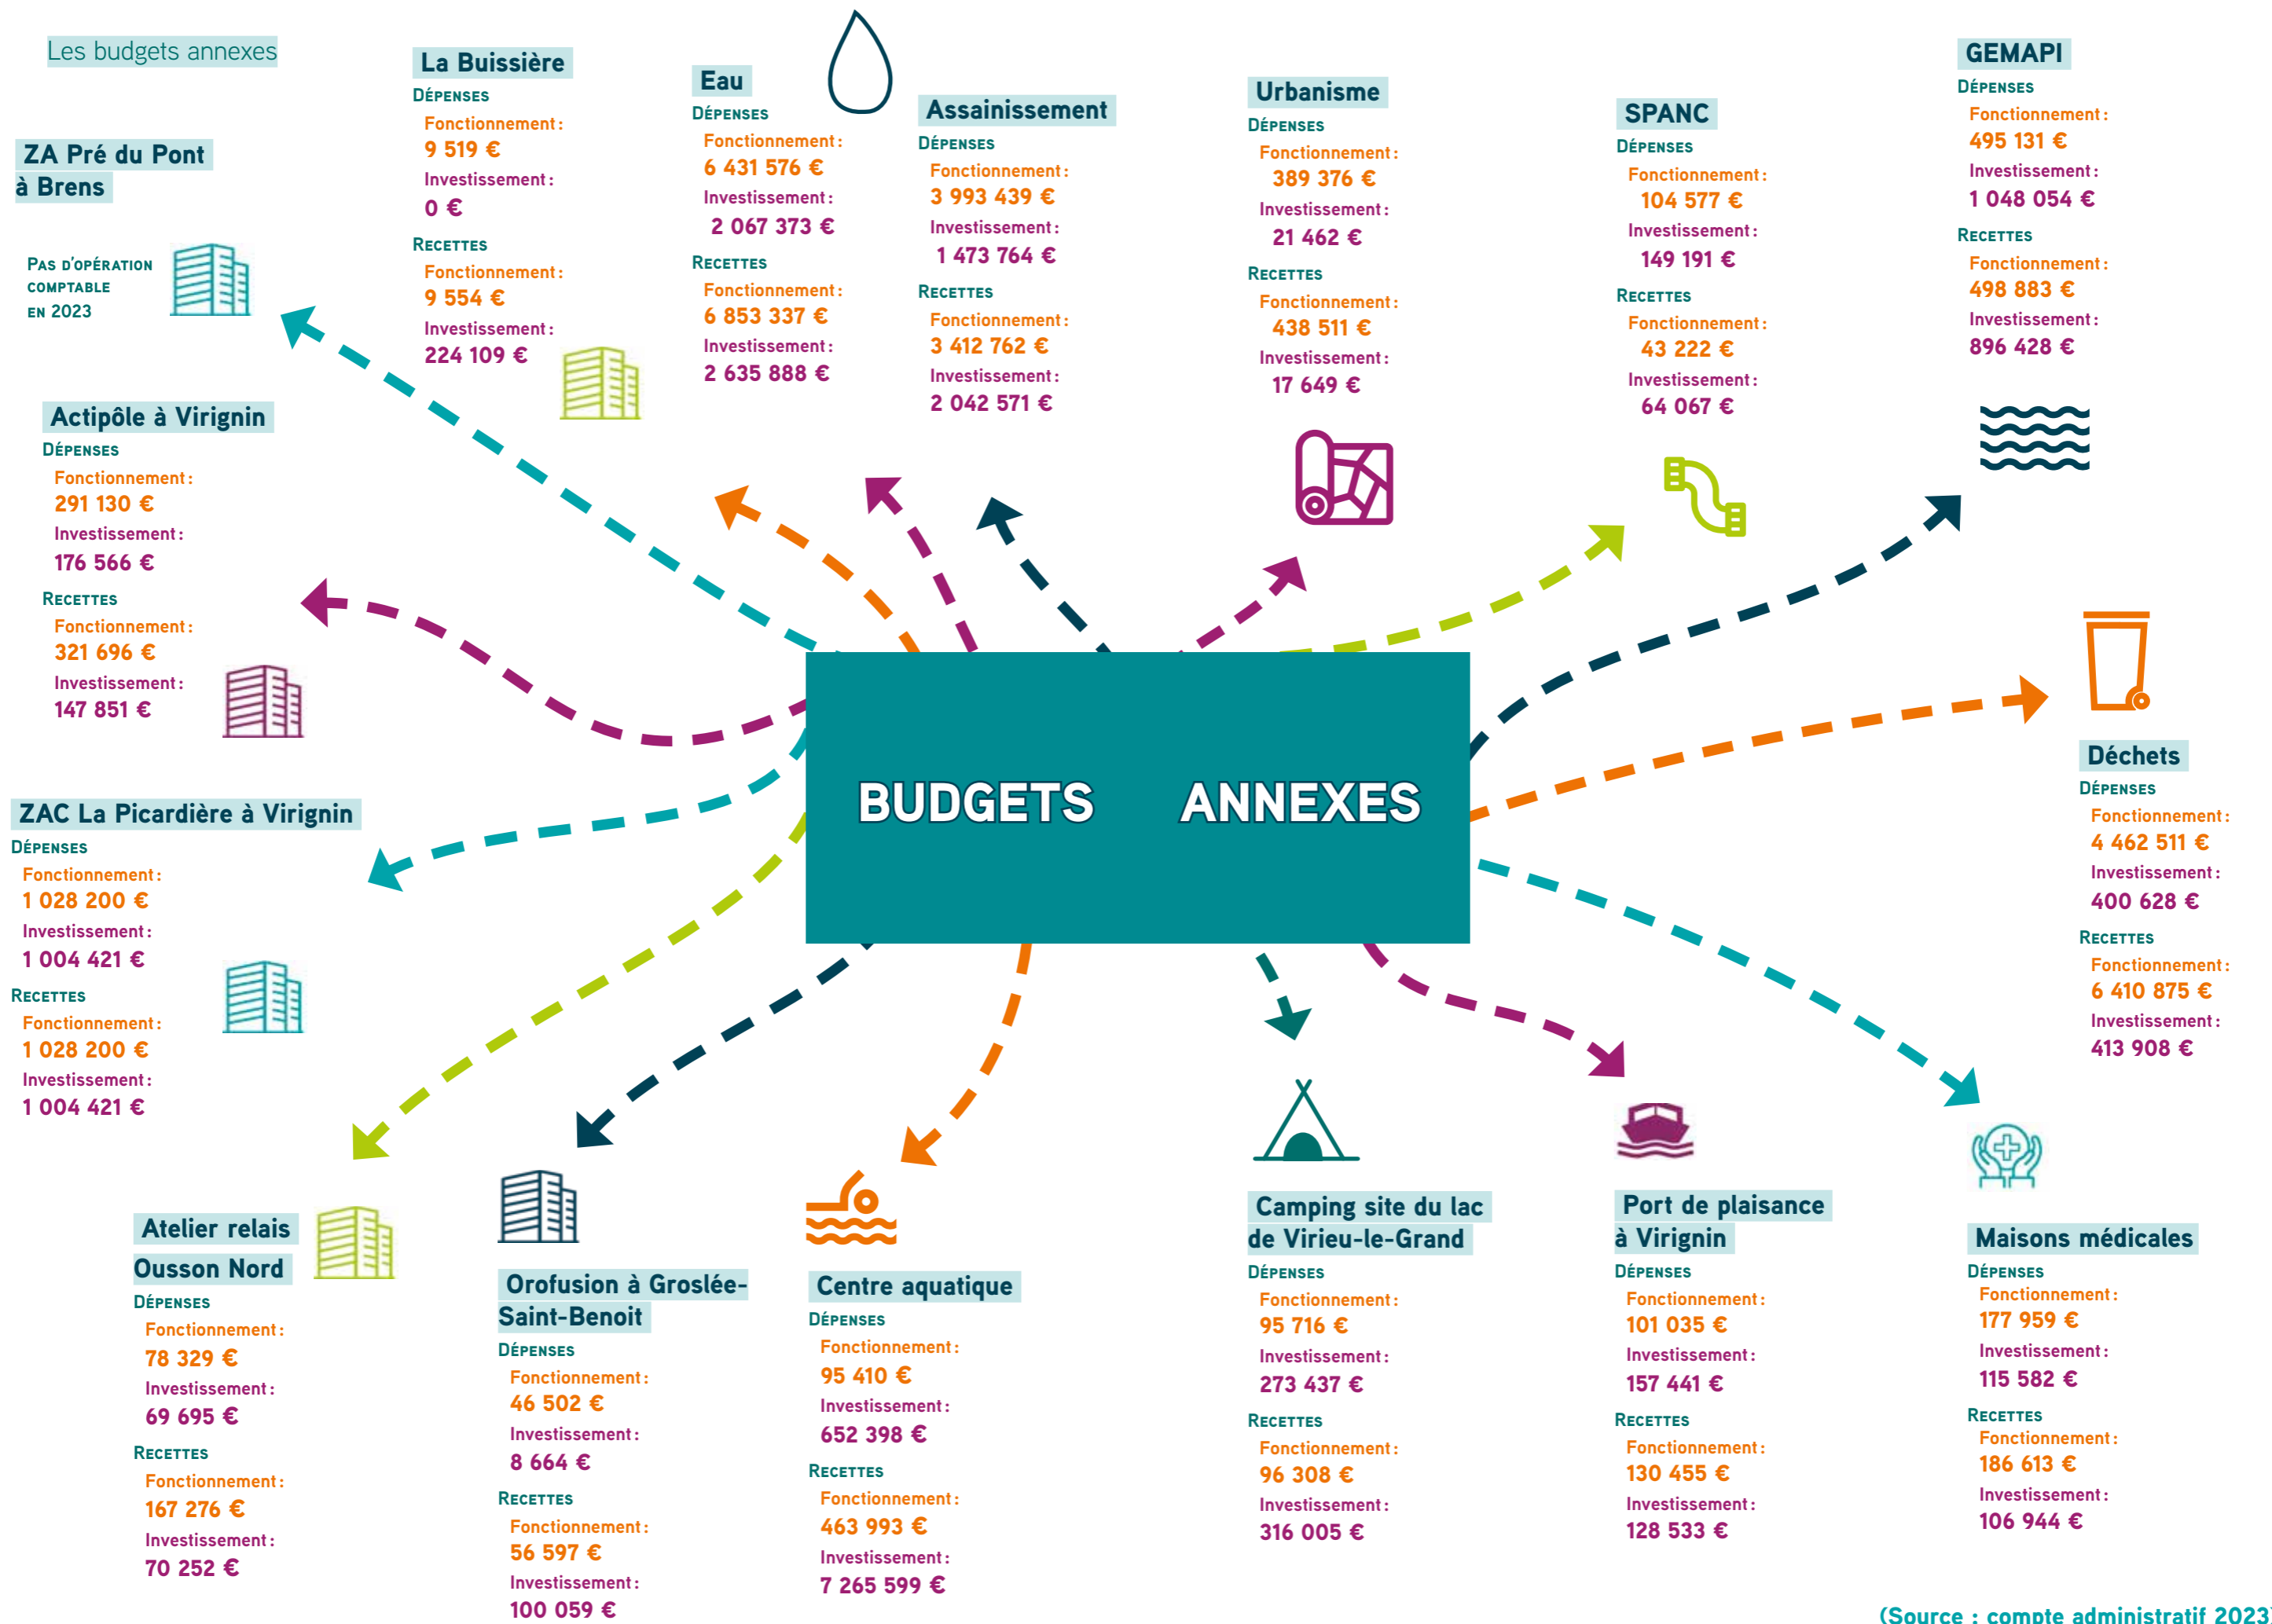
Les budgets annexes

ZA Pré du Pont à Brens

Pas d'opération comptable en 2023

La Buissière
Dépenses
Fonctionnement :
9 519 €
Investissement :
0 €
Recettes
Fonctionnement :
9 554 €
Investissement :
224 109 €

Eau
Dépenses
Fonctionnement :
6 431 576 €
Investissement :
2 067 373 €
Recettes
Fonctionnement :
6 853 337 €
Investissement :
2 635 888 €

Assainissement
Dépenses
Fonctionnement :
3 993 439 €
Investissement :
1 473 764 €
Recettes
Fonctionnement :
3 412 762 €
Investissement :
2 042 571 €

Urbanisme
Dépenses
Fonctionnement :
389 376 €
Investissement :
21 462 €
Recettes
Fonctionnement :
438 511 €
Investissement :
17 649 €

SPANC
Dépenses
Fonctionnement :
104 577 €
Investissement :
149 191 €
Recettes
Fonctionnement :
43 222 €
Investissement :
64 067 €

GEMAPI
Dépenses
Fonctionnement :
495 131 €
Investissement :
1 048 054 €
Recettes
Fonctionnement :
498 883 €
Investissement :
896 428 €

Actipôle à Virignin
Dépenses
Fonctionnement :
291 130 €
Investissement :
176 566 €
Recettes
Fonctionnement :
321 696 €
Investissement :
147 851 €

BUDGETS ANNEXES

Déchets
Dépenses
Fonctionnement :
4 462 511 €
Investissement :
400 628 €
Recettes
Fonctionnement :
6 410 875 €
Investissement :
413 908 €

ZAC La Picardière à Virignin
Dépenses
Fonctionnement :
1 028 200 €
Investissement :
1 004 421 €
Recettes
Fonctionnement :
1 028 200 €
Investissement :
1 004 421 €

Atelier relais Ousson Nord
Dépenses
Fonctionnement :
78 329 €
Investissement :
69 695 €
Recettes
Fonctionnement :
167 276 €
Investissement :
70 252 €

Orofusion à Groslée-Saint-Benoit
Dépenses
Fonctionnement :
46 502 €
Investissement :
8 664 €
Recettes
Fonctionnement :
56 597 €
Investissement :
100 059 €

Centre aquatique
Dépenses
Fonctionnement :
95 410 €
Investissement :
652 398 €
Recettes
Fonctionnement :
463 993 €
Investissement :
7 265 599 €

Camping site du lac de Virieu-le-Grand
Dépenses
Fonctionnement :
95 716 €
Investissement :
273 437 €
Recettes
Fonctionnement :
96 308 €
Investissement :
316 005 €

Port de plaisance à Virignin
Dépenses
Fonctionnement :
101 035 €
Investissement :
157 441 €
Recettes
Fonctionnement :
130 455 €
Investissement :
128 533 €

Maisons médicales
Dépenses
Fonctionnement :
177 959 €
Investissement :
115 582 €
Recettes
Fonctionnement :
186 613 €
Investissement :
106 944 €

(Source : compte administratif 2023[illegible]